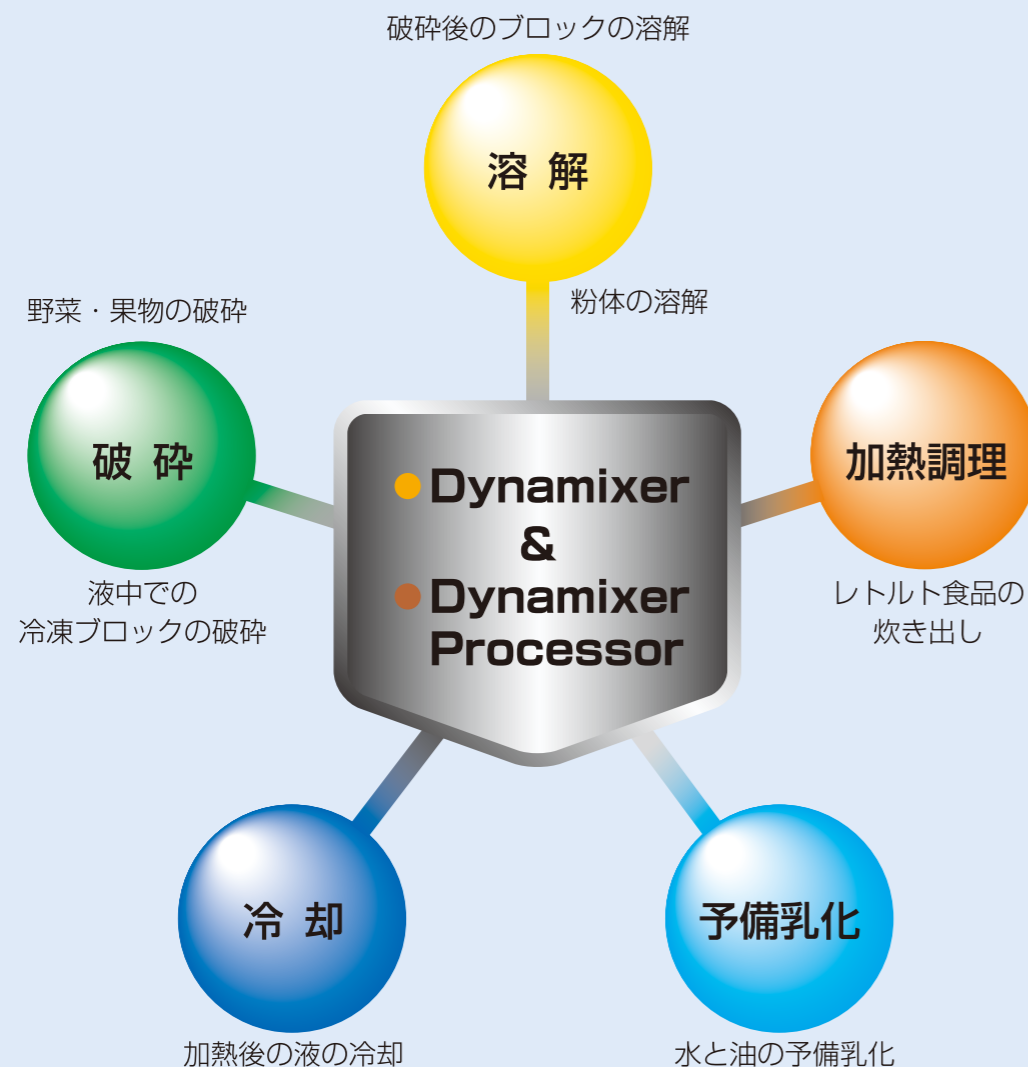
破砕後のブロックの溶解

溶 解

粉体の溶解

野菜・果物の破砕

破 砕

液中での
冷凍ブロックの破砕

Dynamixer
&
Dynamixer
Processor

加熱調理

レトルト食品の
炊き出し

冷 却

加熱後の液の冷却

予備乳化

水と油の予備乳化